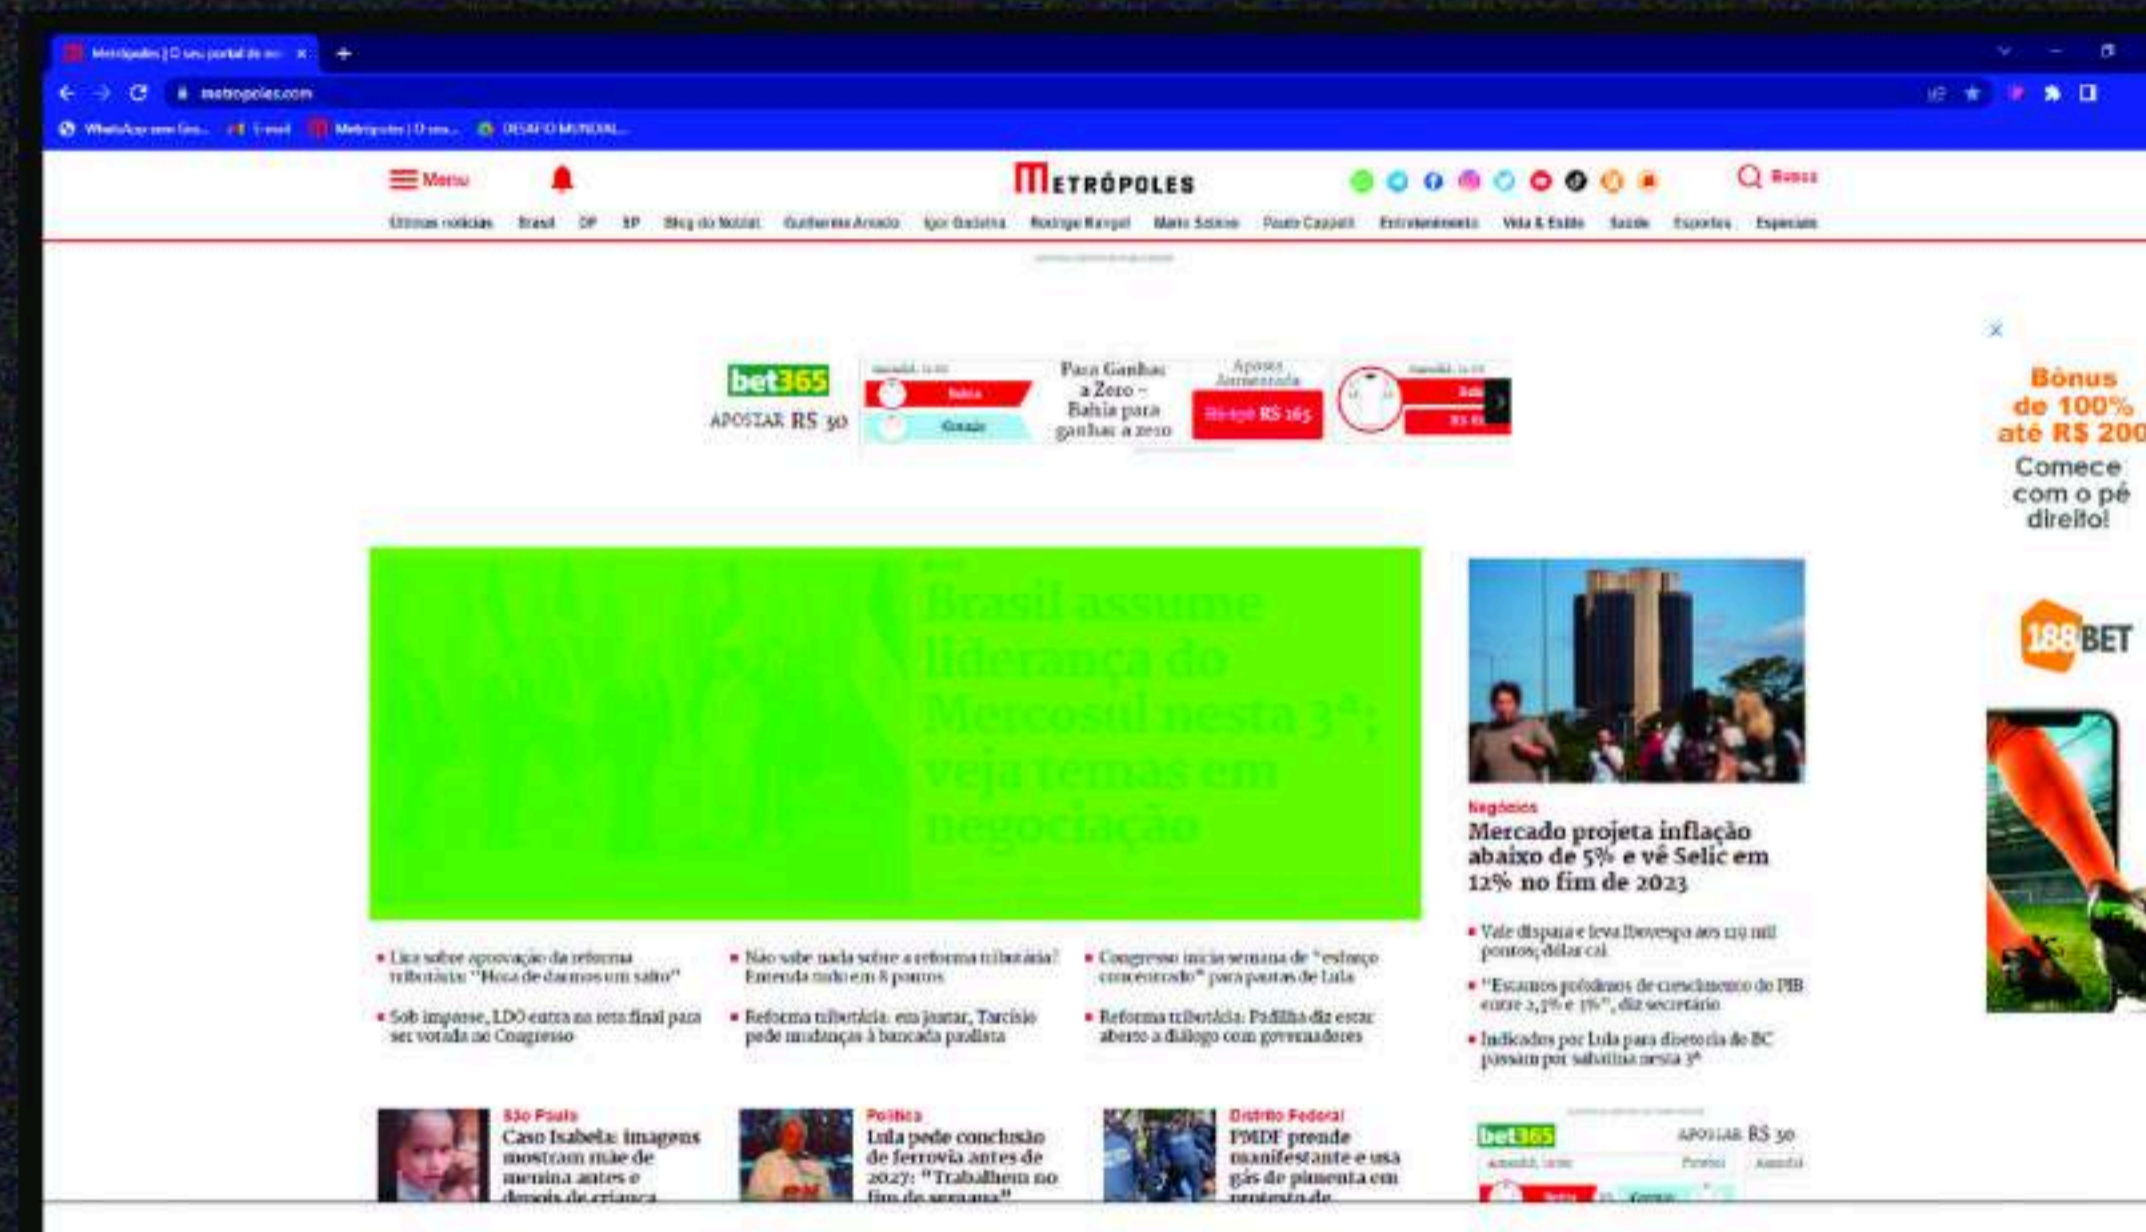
Metrópoles | O seu portal de no ×

metropoles.com

WhatsApp sem Gru... E-mail Metrópoles | O seu... DESAFIO MUNDIAL...

Menu

METRÓPOLES

Busca

Últimas notícias Brasil DF SP Blog do Noblat Guilherme Amado Igor Gadelha Rodrigo Rangel Mario Sabino Paulo Cappelli Entretenimento Vida & Estilo Saúde Esportes Especiais

bet365
APOSTAR R$ 30

Bahia
Grêmio

Para Ganhar a Zero – Bahia para ganhar a zero

Aposta Aumentada
R$ 150 R$ 165

Bônus de 100% até R$ 200
Comece com o pé direito!

188BET

Brasil assume liderança do Mercosul nesta 3ª; veja temas em negociação

Negócios
Mercado projeta inflação abaixo de 5% e vê Selic em 12% no fim de 2023

Vale dispara e leva Ibovespa aos 119 mil pontos; dólar cai

"Estamos próximos de crescimento do PIB entre 2,5% e 3%", diz secretário

Indicados por Lula para diretoria do BC passam por sabatina nesta 3ª

Lira sobre aprovação da reforma tributária: "Hora de darmos um salto"

Sob impasse, LDO entra na reta final para ser votada no Congresso

Não sabe nada sobre a reforma tributária? Entenda tudo em 8 pontos

Reforma tributária: em jantar, Tarcísio pede mudanças à bancada paulista

Congresso inicia semana de "esforço concentrado" para pautas de Lula

Reforma tributária: Padilha diz estar aberto a diálogo com governadores

São Paulo
Caso Isabela: imagens mostram mãe de menina antes e depois de criança

Política
Lula pede conclusão de ferrovia antes de 2027: "Trabalhem no fim de semana"

Distrito Federal
PMDF prende manifestante e usa gás de pimenta em protesto de

bet365 APOSTAR R$ 30